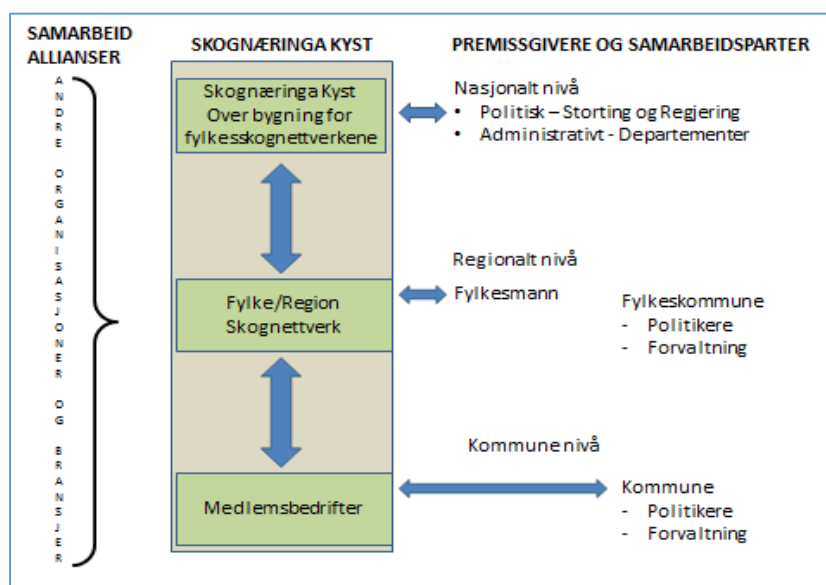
SAMARBEID ALLIANSER

ANDRE ORGANISASJONER OG BRANSJER

SKOGNÆRINGA KYST

Skognæringa Kyst Over bygning for fylkesskognettverkene

Fylke/Region Skognettverk

Medlemsbedrifter

PREMISSGIVERE OG SAMARBEIDSPARTER

Nasjonalt nivå
• Politisk – Storting og Regjering
• Administrativt - Departementer

Regionalt nivå
Fylkesmann

Fylkeskommune
- Politikere
- Forvaltning

Kommune nivå

Kommune
- Politikere
- Forvaltning